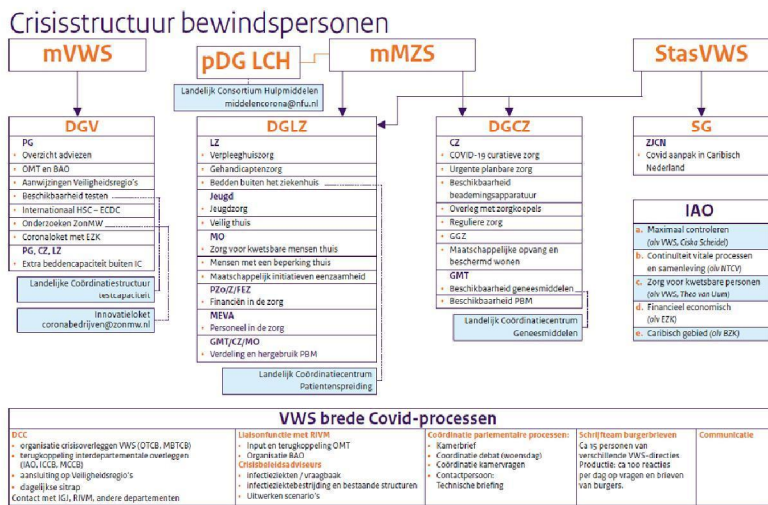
Crisisstructuur bewindspersonen

mVWS

pDG LCH

mMZS

StasVWS

Landelijk Consortium Hulpmiddelen
middelencorona@nfu.nl

DGV

PG
Overzicht adviezen
OMT en BAO
Aanwijzingen Veiligheidsregio's
Beschikbaarheid testen
Internationaal HSC – ECDC
Onderzoeken ZonMW
Coronaloket met EZK
PG, CZ, LZ
Extra beddencapaciteit buiten IC

Landelijke Coördinatiestructuur testcapaciteit

Innovatieloket
coronabedrijven@zonmw.nl

DGLZ

LZ
Verpleeghuiszorg
Gehandicaptenzorg
Bedden buiten het ziekenhuis
Jeugd
Jeugdzorg
Veilig thuis
MO
Zorg voor kwetsbare mensen thuis
Mensen met een beperking thuis
Maatschappelijk initiatieven eenzaamheid
PZo/Z/FEZ
Financiën in de zorg
MEVA
Personeel in de zorg
GMT/CZ/MO
Verdeling en hergebruik PBM

Landelijk Coördinatiecentrum Patientenspreiding

DGCZ

CZ
COVID-19 curatieve zorg
Urgente planbare zorg
Beschikbaarheid beademingsapparatuur
Overleg met zorgkoepels
Reguliere zorg
GGZ
Maatschappelijke opvang en beschermd wonen
GMT
Beschikbaarheid geneesmiddelen
Beschikbaarheid PBM

Landelijk Coördinatiecentrum Geneesmiddelen

SG

ZJCN
Covid aanpak in Caribisch Nederland

IAO

a. Maximaal controleren (olv VWS, Cisko Scheidel)
b. Continuiteit vitale processen en samenleving (olv NTCV)
c. Zorg voor kwetsbare personen (olv VWS, Theo van Uum)
d. Financieel economisch (olv EZK)
e. Caribisch gebied (olv BZK)

VWS brede Covid-processen

DCC
organisatie crisisoverleggen VWS (OTCB, MBTCB)
terugkoppeling interdepartementale overleggen (IAO, ICCB, MCCB)
aansluiting op Veiligheidsregio's
dagelijkse sitrap
Contact met IGJ, RIVM, andere departementen

Liaisonfunctie met RIVM
Input en terugkoppeling OMT
Organisatie BAO
Crisisbeleidsadviseurs
Infectieziekten / vraagbaak
Infectieziektebestrijding en bestaande structuren
Uitwerken scenario's

Coördinatie parlementaire processen:
Kamerbrief
Coördinatie debat (woensdag)
Coördinatie kamervragen
Contactpersoon: Technische briefing

Schrijfteam burgerbrieven
Ca 15 personen van verschillende VWS-directies
Productie: ca 100 reacties per dag op vragen en brieven van burgers.

Communicatie